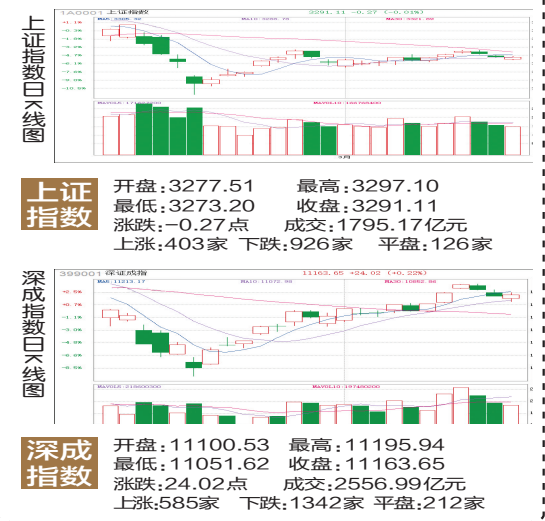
上证指数日K线图

1A0001 上证指数 3291.11 -0.27 (-0.01%)

上证指数

开盘:3277.51 最高:3297.10
最低:3273.20 收盘:3291.11
涨跌:-0.27点 成交:1795.17亿元
上涨:403家 下跌:926家 平盘:126家

深成指数日K线图

399001 深证成指 11163.65 +24.02 (+0.22%)

+2.5%
+0.7%
-1.1%
-2.9%
-4.8%
-6.6%
-8.5%

深成指数

开盘:11100.53 最高:11195.94
最低:11051.62 收盘:11163.65
涨跌:24.02点 成交:2556.99亿元
上涨:585家 下跌:1342家 平盘:212家